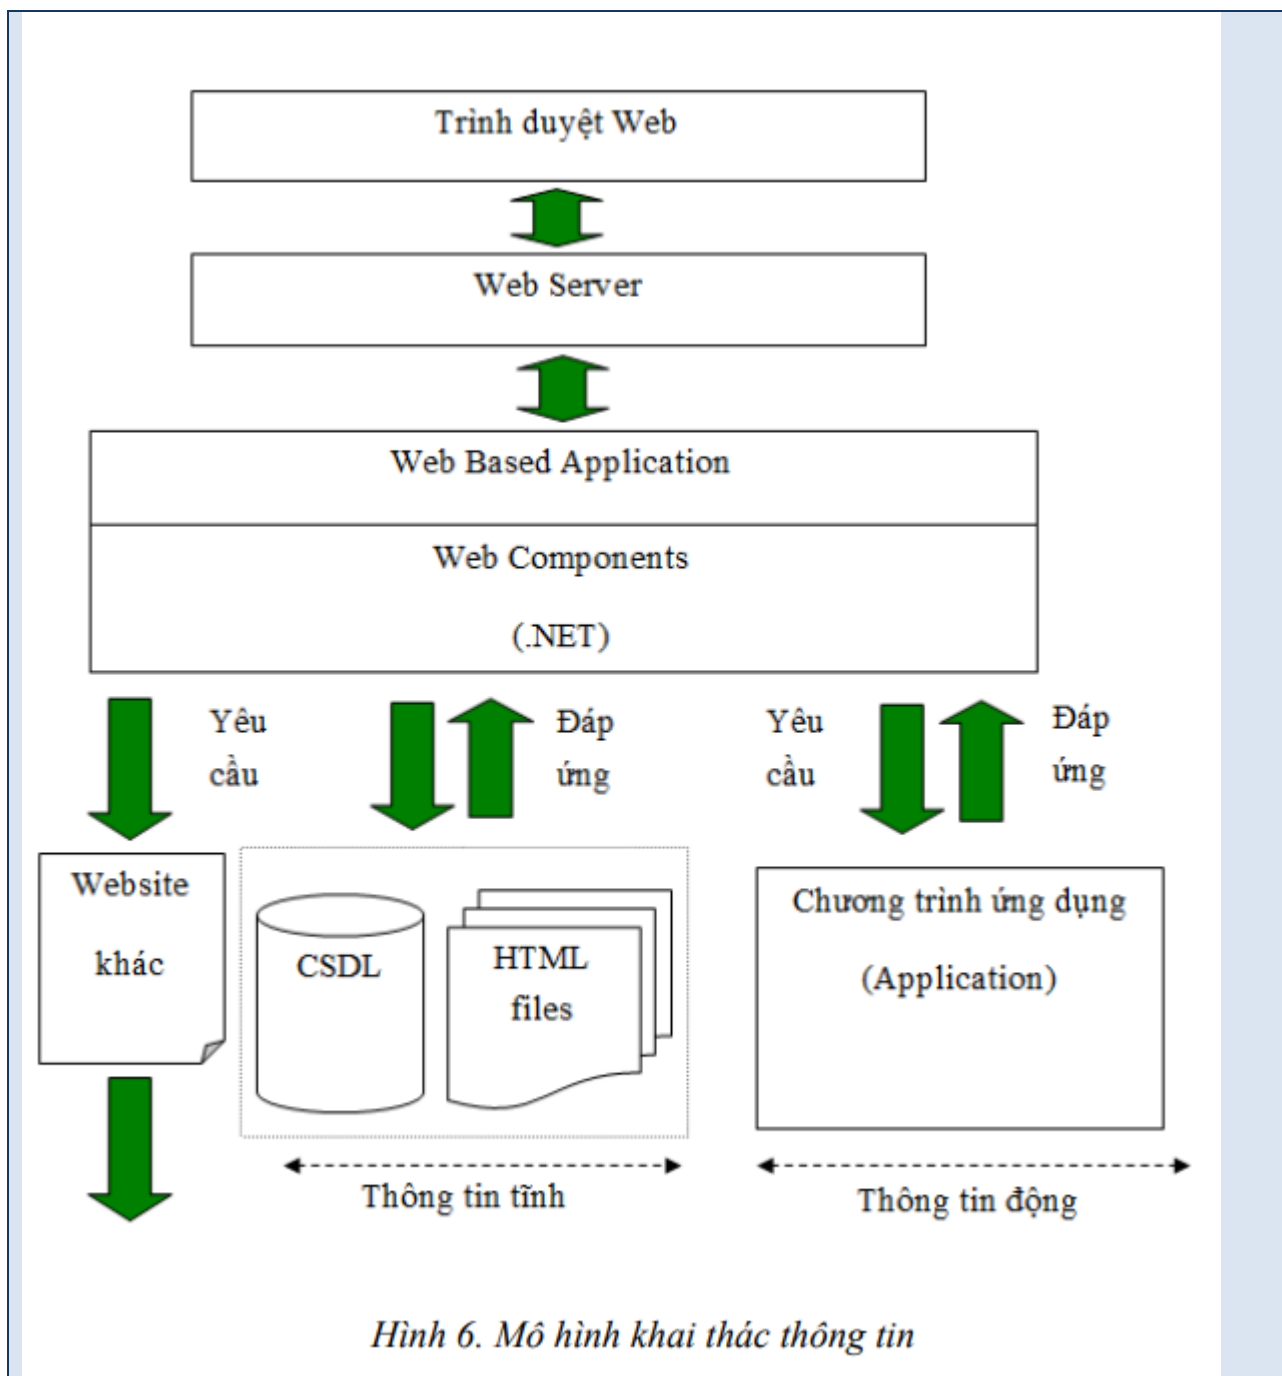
Trình duyệt Web

Web Server

Web Based Application

Web Components

(.NET)

Yêu cầu

Đáp ứng

Yêu cầu

Đáp ứng

Website khác

CSDL

HTML files

Chương trình ứng dụng

(Application)

Thông tin tĩnh

Thông tin động

Hình 6. Mô hình khai thác thông tin